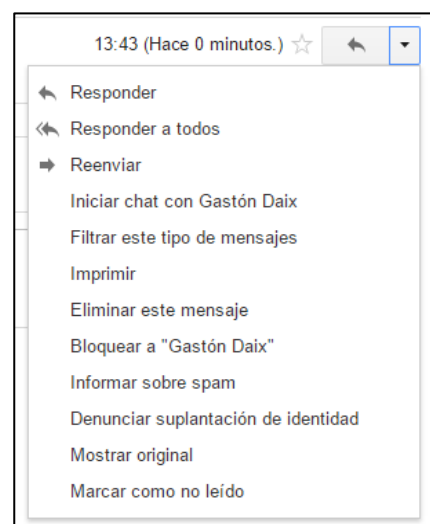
13:43 (Hace 0 minutos.)

Responder
Responder a todos
Reenviar
Iniciar chat con Gastón Daix
Filtrar este tipo de mensajes
Imprimir
Eliminar este mensaje
Bloquear a "Gastón Daix"
Informar sobre spam
Denunciar suplantación de identidad
Mostrar original
Marcar como no leído